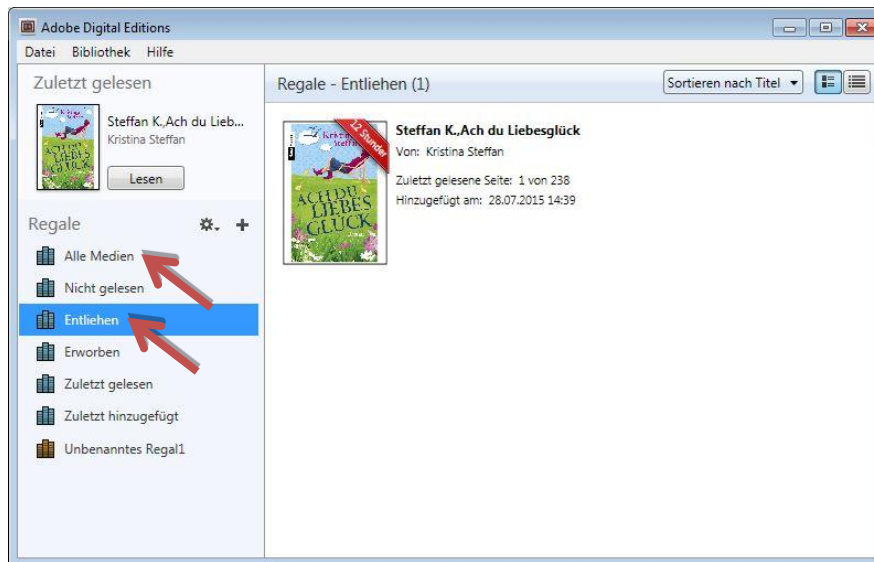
Adobe Digital Editions

Datei Bibliothek Hilfe

Zuletzt gelesen

Steffan K.,Ach du Lieb...
Kristina Steffan

Lesen

Regale

Alle Medien

Nicht gelesen

Entliehen

Erworben

Zuletzt gelesen

Zuletzt hinzugefügt

Unbenanntes Regal1

Regale - Entliehen (1)

Sortieren nach Titel

12 Stunden

ACH DU LIEBES GLÜCK

Steffan K.,Ach du Liebesglück

Von: Kristina Steffan

Zuletzt gelesene Seite: 1 von 238

Hinzugefügt am: 28.07.2015 14:39